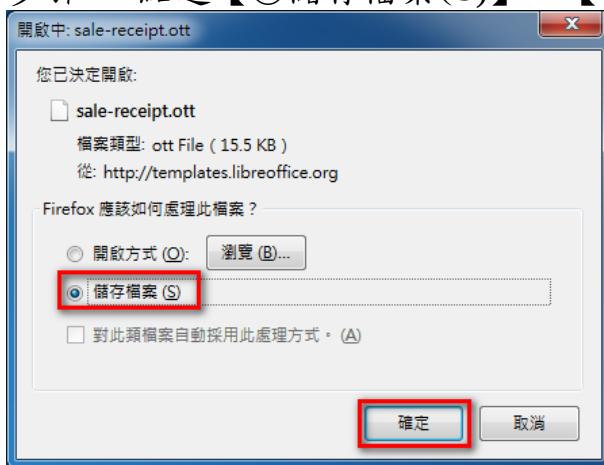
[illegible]【◎儲存檔案(S)】【

開啟中: sale-receipt.ott

x

您已決定開啟:

sale-receipt.ott

檔案類型: ott File ( 15.5 KB )

從: http://templates.libreoffice.org

Firefox 應該如何處理此檔案？

開啟方式 (O):

瀏覽 (B)...

儲存檔案 (S)

對此類檔案自動採用此處理方式。(A)

確定

取消